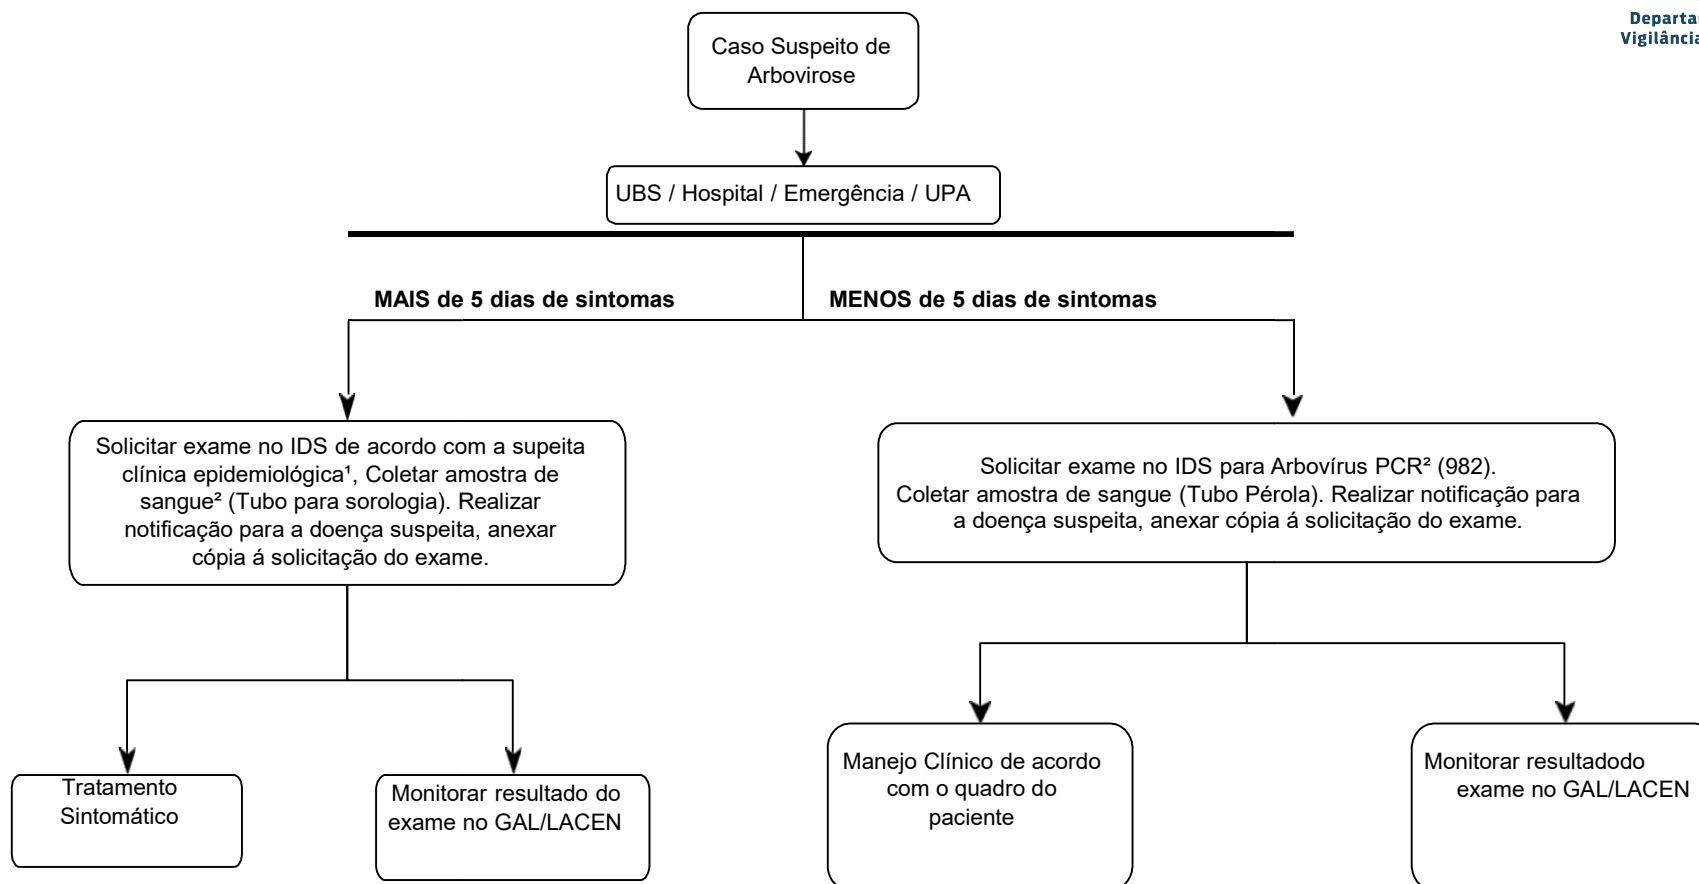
Departa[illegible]
Vigilância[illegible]

Caso Suspeito de Arbovirose

UBS / Hospital / Emergência / UPA

MAIS de 5 dias de sintomas

MENOS de 5 dias de sintomas

Solicitar exame no IDS de acordo com a supeita clínica epidemiológica¹, Coletar amostra de sangue² (Tubo para sorologia). Realizar notificação para a doença suspeita, anexar cópia á solicitação do exame.

Solicitar exame no IDS para Arbovírus PCR² (982). Coletar amostra de sangue (Tubo Pérola). Realizar notificação para a doença suspeita, anexar cópia á solicitação do exame.

Tratamento Sintomático

Monitorar resultado do exame no GAL/LACEN

Manejo Clínico de acordo com o quadro do paciente

Monitorar resultadodo exame no GAL/LACEN